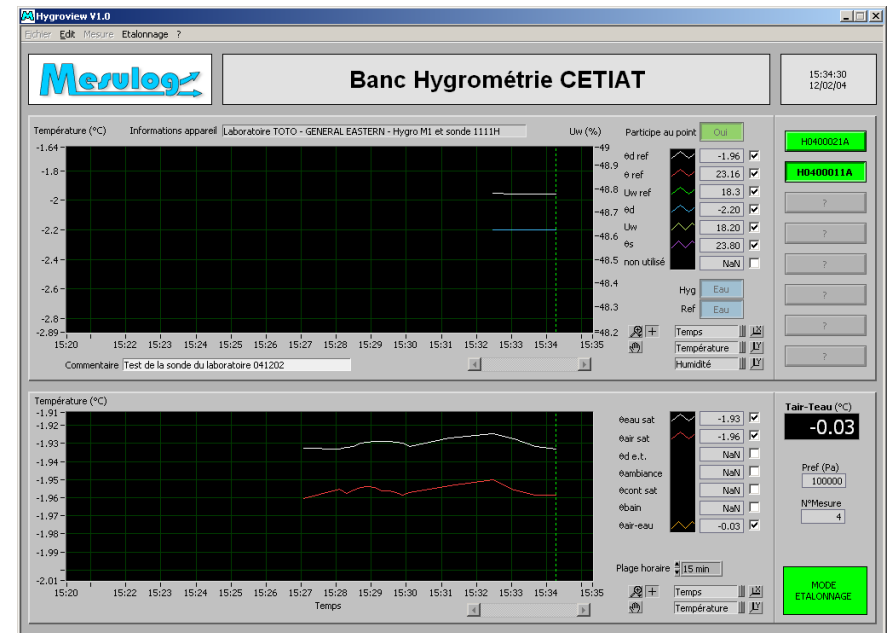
Hygroview V1.0

Fichier Edit Mesure Etalonnage ?

Mesulog

Banc Hygrométrie CETIAT

15:34:30
12/02/04

Température (°C) Informations appareil Laboratoire TOTO - GENERAL EASTERN - Hygro M1 et sonde 1111H Uw (%)

Participe au point Oui

-1.64
-1.8
-2
-2.2
-2.4
-2.6
-2.8
-2.89

-49
-48.9
-48.8
-48.7
-48.6
-48.5
-48.4
-48.3
-48.2

15:20 15:22 15:23 15:24 15:25 15:26 15:27 15:28 15:29 15:30 15:31 15:32 15:33 15:34 15:35

θd ref -1.96
θ ref 23.16
Uw ref 18.3
θd -2.20
Uw 18.20
θs 23.80
non utilisé NaN

Hyg Eau
Ref Eau

Temps
Température
Humidité

Commentaire Test de la sonde du laboratoire 041202

H0400021A
H0400011A
?
?
?
?
?
?

Température (°C)
-1.91
-1.92
-1.93
-1.94
-1.95
-1.96
-1.97
-1.98
-1.99
-2.01

15:20 15:22 15:23 15:24 15:25 15:26 15:27 15:28 15:29 15:30 15:31 15:32 15:33 15:34 15:35
Temps

θeau sat -1.93
θair sat -1.96
θd e.t. NaN
θambiance NaN
θcont sat NaN
θbain NaN
θair-eau -0.03

Plage horaire 15 min

Temps
Température

Tair-Teau (°C)
-0.03

Pref (Pa)
100000

N°Mesure
4

MODE ETALONNAGE